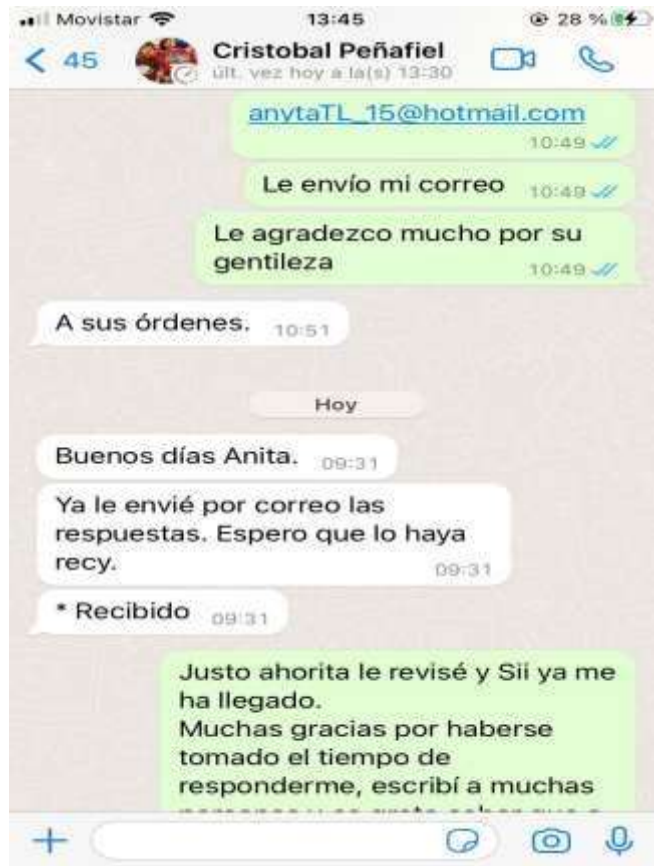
Movistar 13:45 28 %

< 45 Cristobal Peñafiel
últ. vez hoy a la(s) 13:30

anytaTL_15@hotmail.com 10:49

Le envío mi correo 10:49

Le agradezco mucho por su gentileza 10:49

A sus órdenes. 10:51

Hoy

Buenos días Anita. 09:31

Ya le envié por correo las respuestas. Espero que lo haya recy. 09:31

* Recibido 09:31

Justo ahorita le revisé y Sii ya me ha llegado.
Muchas gracias por haberse tomado el tiempo de responderme, escribí a muchas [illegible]